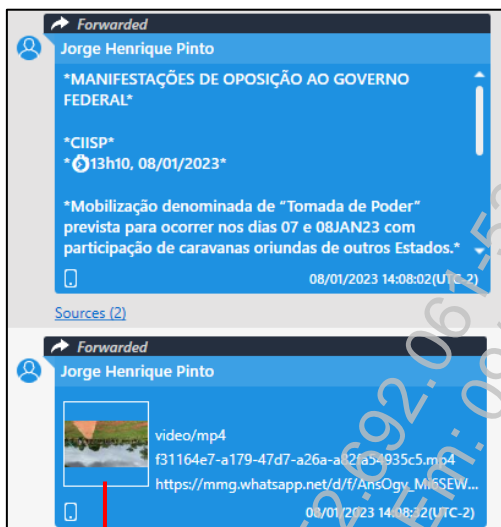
Forwarded
Jorge Henrique Pinto

*MANIFESTAÇÕES DE OPOSIÇÃO AO GOVERNO FEDERAL*

*CIISP*
*🕑13h10, 08/01/2023*

*Mobilização denominada de "Tomada de Poder" prevista para ocorrer nos dias 07 e 08JAN23 com participação de caravanas oriundas de outros Estados.*

08/01/2023 14:08:02(UTC-2)

Sources (2)

Forwarded
Jorge Henrique Pinto

video/mp4
f31164e7-a179-47d7-a26a-a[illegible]5a54935c5.mp4
https://mmg.whatsapp.net/d/f/AnsOgv_MiSEW...

08/01/2023 14:08:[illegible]2(UTC-2)

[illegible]2.692.061-5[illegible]
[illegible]Em: 0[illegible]